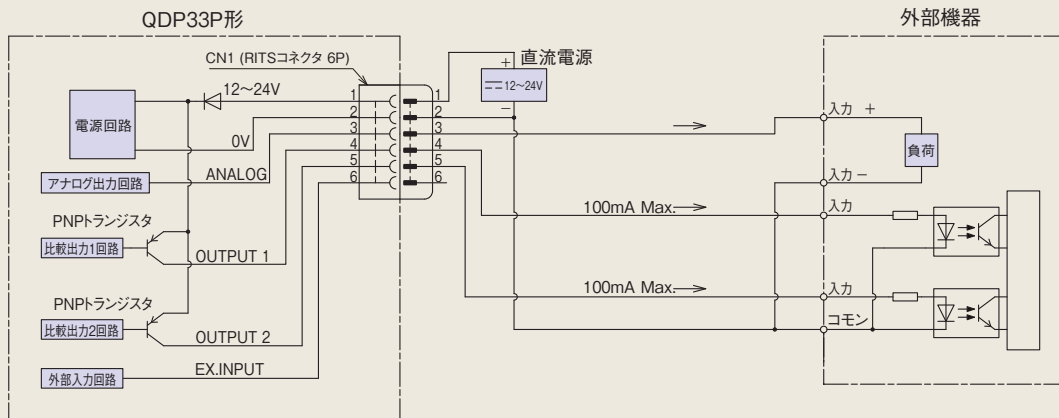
QDP33P形

外部機器

CN1 (RITSコネクタ 6P)

直流電源

12~24V

12~24V

+

−

電源回路

0V

ANALOG

アナログ出力回路

PNPトランジスタ

比較出力1回路

OUTPUT 1

PNPトランジスタ

比較出力2回路

OUTPUT 2

EX.INPUT

外部入力回路

1
2
3
4
5
6

1
2
3
4
5
6

入力 +

負荷

入力 −

100mA Max.

入力

100mA Max.

入力

コモン